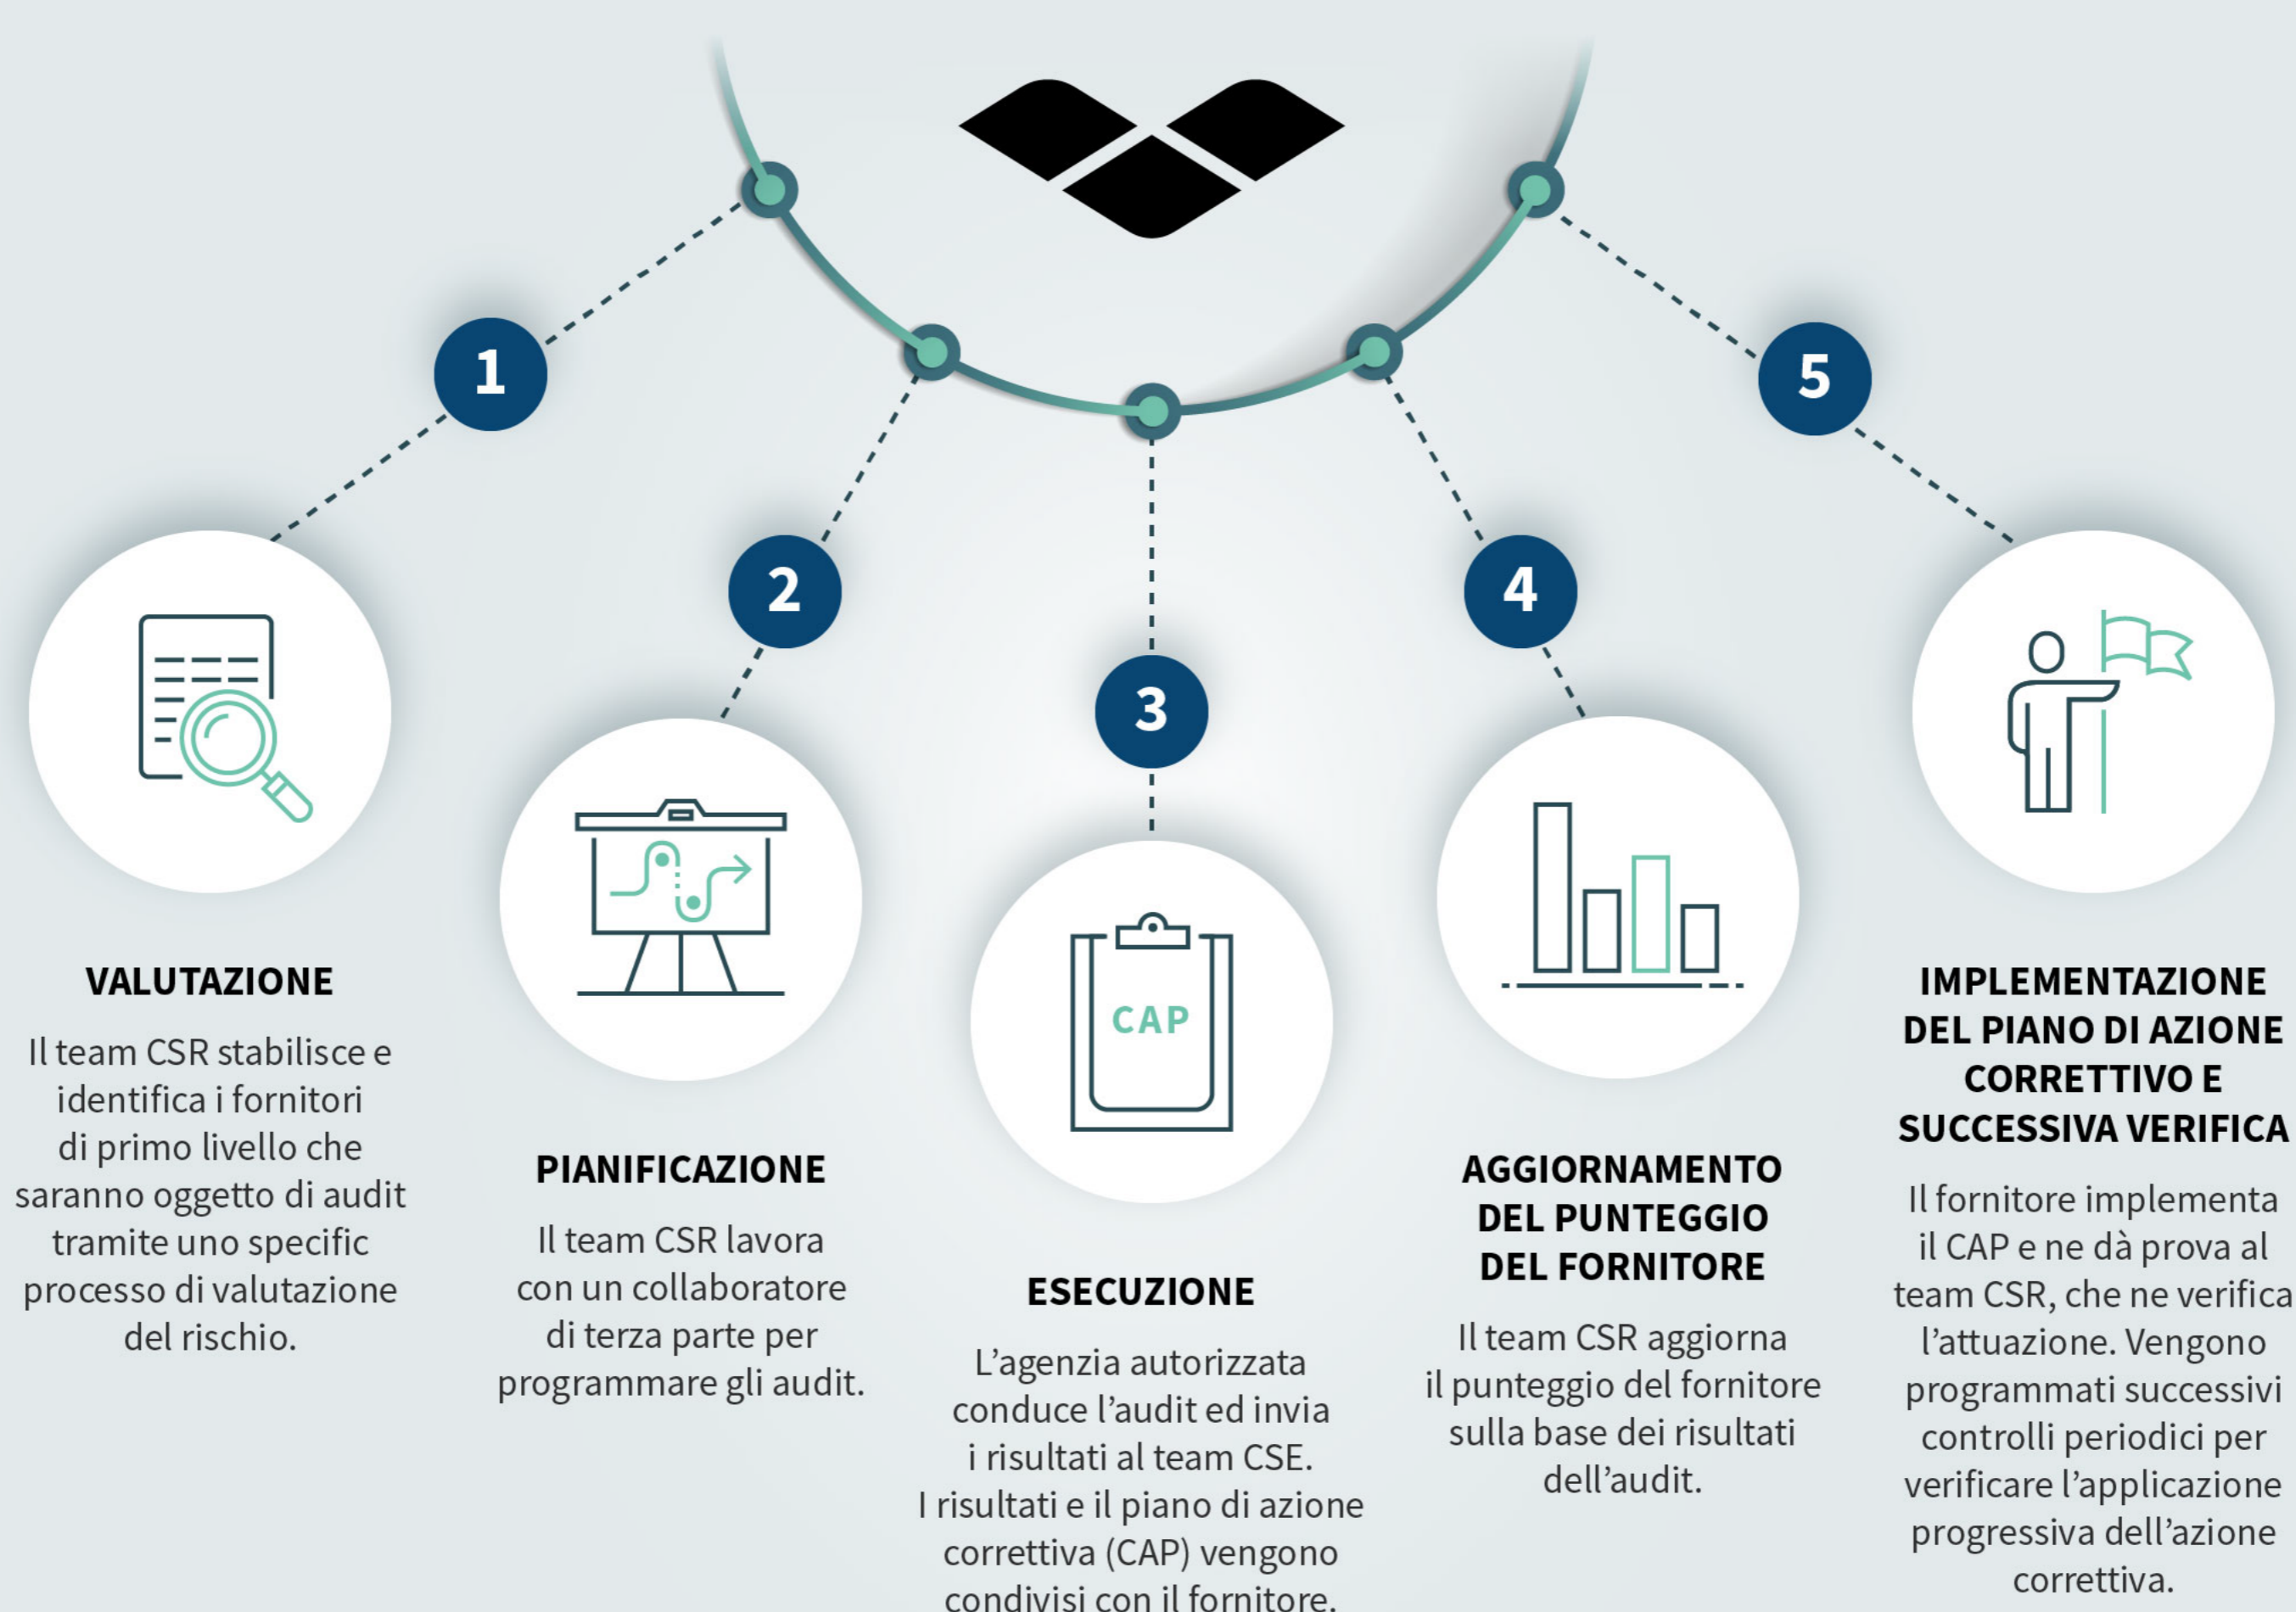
1

2

3

4

5

CAP

VALUTAZIONE

Il team CSR stabilisce e identifica i fornitori di primo livello che saranno oggetto di audit tramite uno specific processo di valutazione del rischio.

PIANIFICAZIONE

Il team CSR lavora con un collaboratore di terza parte per programmare gli audit.

ESECUZIONE

L'agenzia autorizzata conduce l'audit ed invia i risultati al team CSE. I risultati e il piano di azione correttiva (CAP) vengono condivisi con il fornitore.

AGGIORNAMENTO DEL PUNTEGGIO DEL FORNITORE

Il team CSR aggiorna il punteggio del fornitore sulla base dei risultati dell'audit.

IMPLEMENTAZIONE DEL PIANO DI AZIONE CORRETTIVO E SUCCESSIVA VERIFICA

Il fornitore implementa il CAP e ne dà prova al team CSR, che ne verifica l'attuazione. Vengono programmati successivi controlli periodici per verificare l'applicazione progressiva dell'azione correttiva.